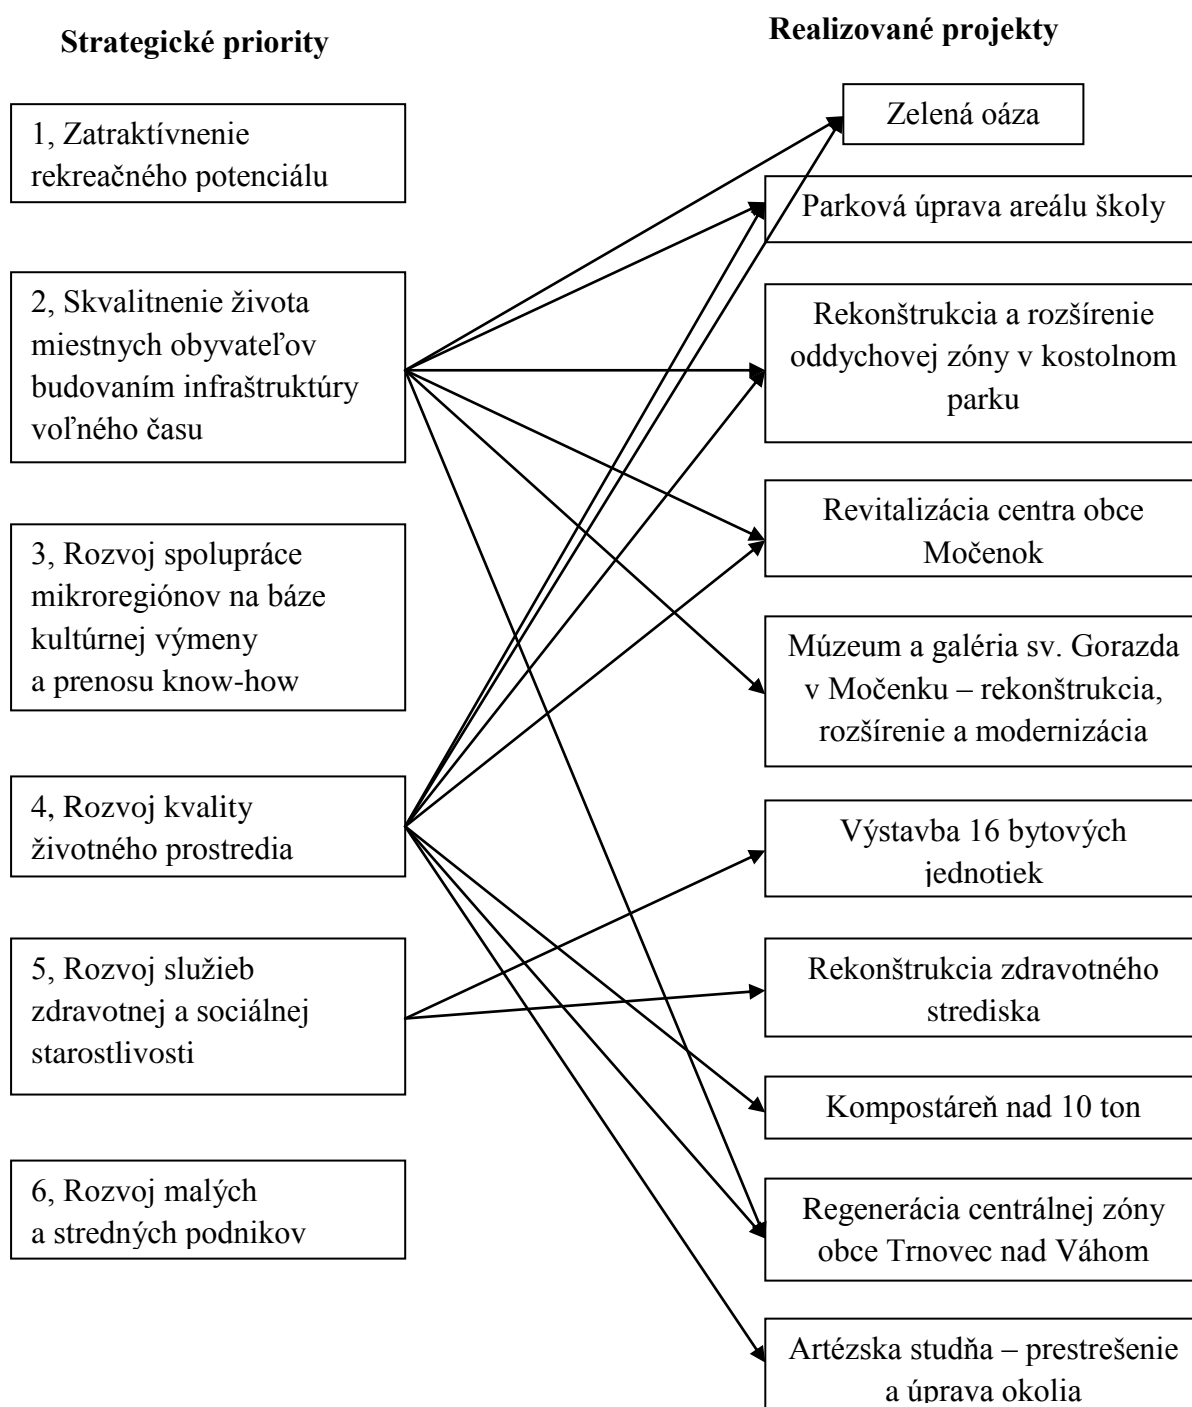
Strategické priority

1, Zatraktívnenie rekreačného potenciálu

2, Skvalitnenie života miestnych obyvateľov budovaním infraštruktúry voľného času

3, Rozvoj spolupráce mikroregiónov na báze kultúrnej výmeny a prenosu know-how

4, Rozvoj kvality životného prostredia

5, Rozvoj služieb zdravotnej a sociálnej starostlivosti

6, Rozvoj malých a stredných podnikov

Realizované projekty

Zelená oáza

Parková úprava areálu školy

Rekonštrukcia a rozšírenie oddychovej zóny v kostolnom parku

Revitalizácia centra obce Močenok

Múzeum a galéria sv. Gorazda v Močenku – rekonštrukcia, rozšírenie a modernizácia

Výstavba 16 bytových jednotiek

Rekonštrukcia zdravotného strediska

Kompostáreň nad 10 ton

Regenerácia centrálnej zóny obce Trnovec nad Váhom

Artézska studňa – prestrešenie a úprava okolia